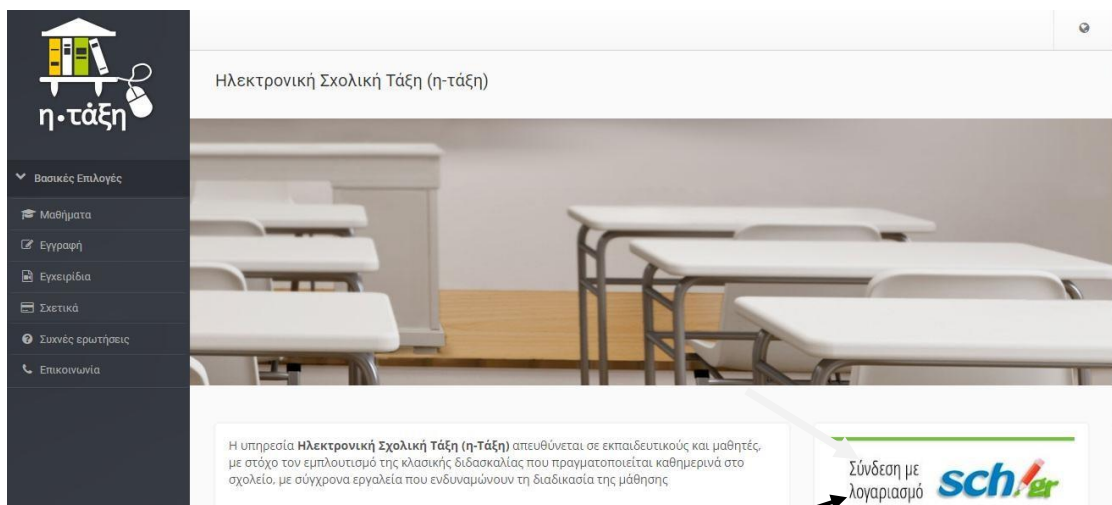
η•τάξη

Βασικές Επιλογές

Μαθήματα

Εγγραφή

Εγχειρίδια

Σχετικά

Συχνές ερωτήσεις

Επικοινωνία

Ηλεκτρονική Σχολική Τάξη (η-τάξη)

Η υπηρεσία **Ηλεκτρονική Σχολική Τάξη (η-Τάξη)** απευθύνεται σε εκπαιδευτικούς και μαθητές, με στόχο τον εμπλουτισμό της κλασικής διδασκαλίας που πραγματοποιείται καθημερινά στο σχολείο, με σύγχρονα εργαλεία που ενδυναμώνουν τη διαδικασία της μάθησης

Σύνδεση με λογαριασμό sch.gr